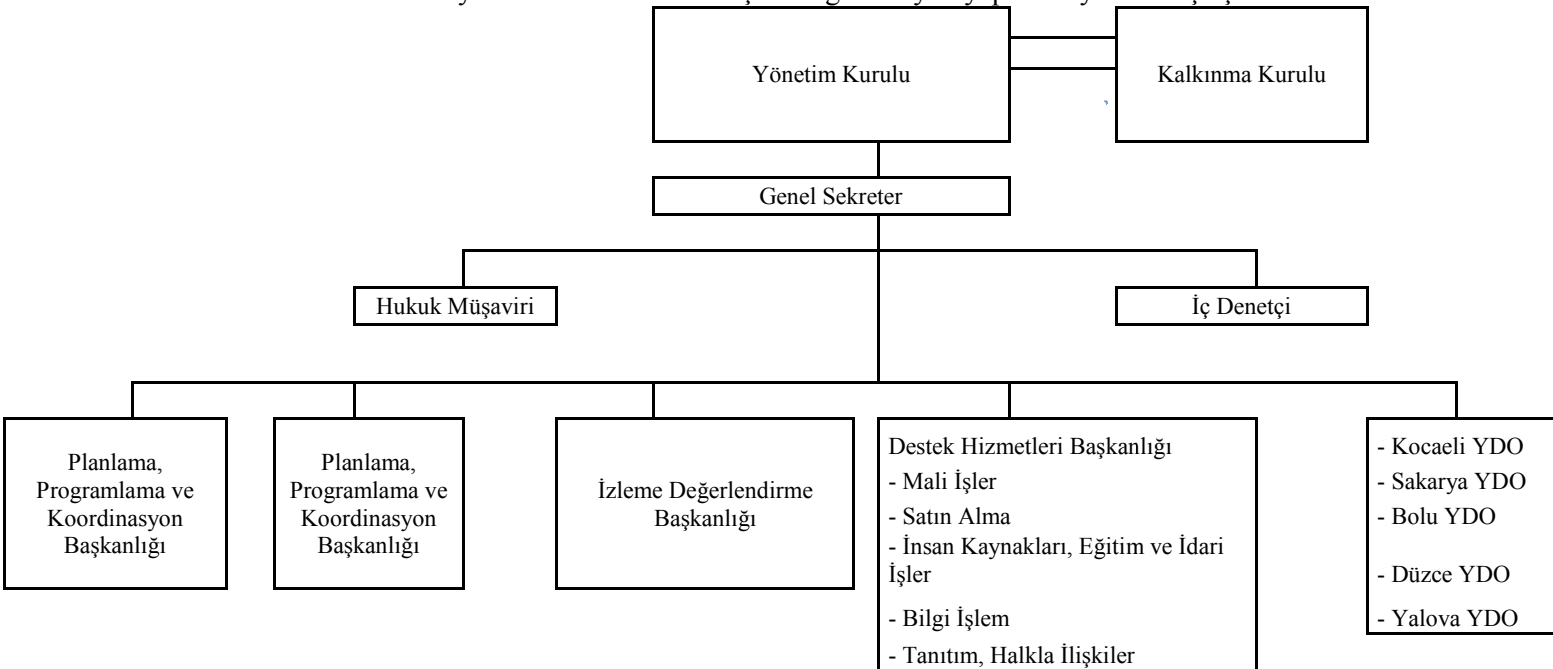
Yönetim Kurulu

Kalkınma Kurulu

Genel Sekreter

Hukuk Müşaviri

İç Denetçi

Planlama, Programlama ve Koordinasyon Başkanlığı

Planlama, Programlama ve Koordinasyon Başkanlığı

İzleme Değerlendirme Başkanlığı

Destek Hizmetleri Başkanlığı
- Mali İşler
- Satın Alma
- İnsan Kaynakları, Eğitim ve İdari İşler
- Bilgi İşlem
- Tanıtım, Halkla İlişkiler

- Kocaeli YDO
- Sakarya YDO
- Bolu YDO
- Düzce YDO
- Yalova YDO